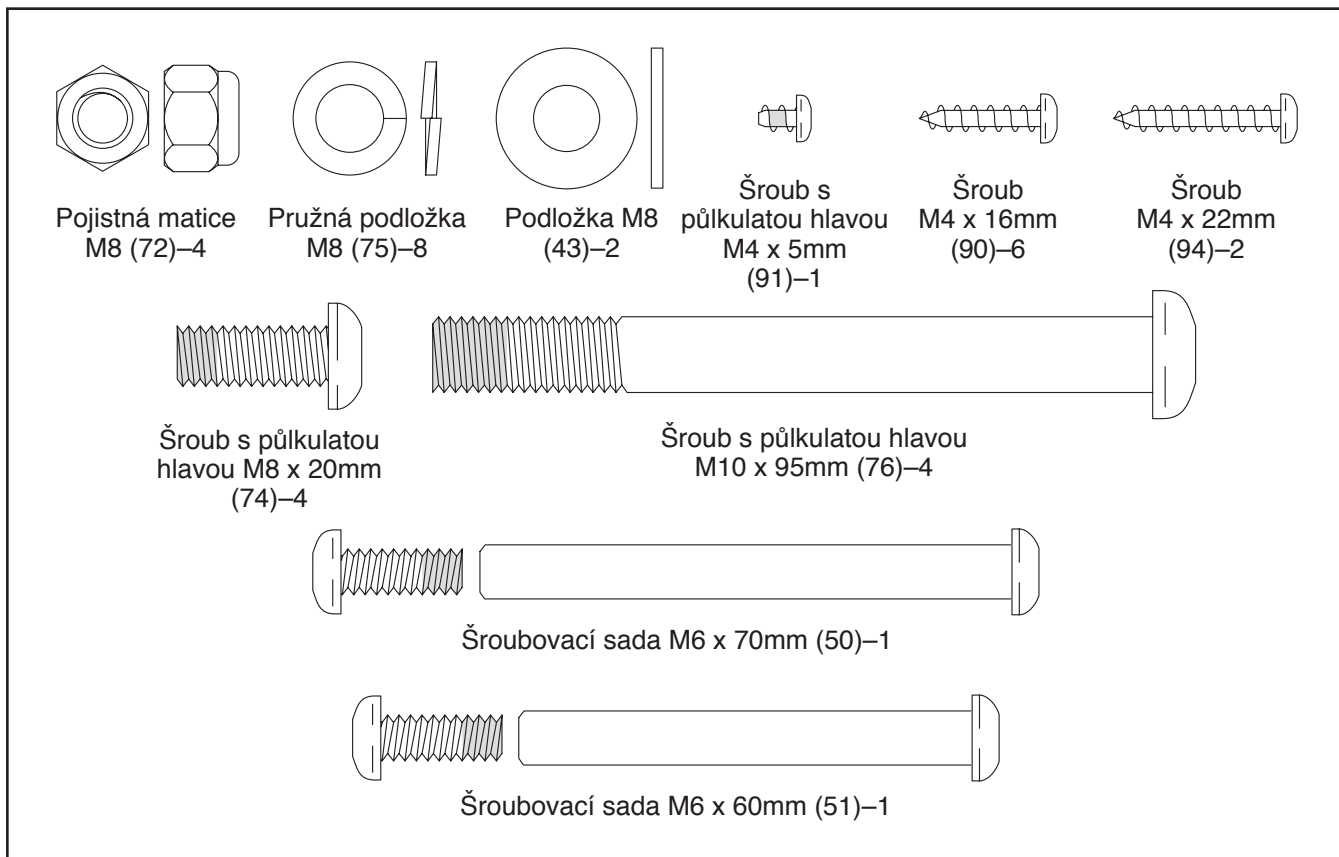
Pojistná matice M8 (72)–4

Pružná podložka M8 (75)–8

Podložka M8 (43)–2

Šroub s půlkulatou hlavou M4 x 5mm (91)–1

Šroub M4 x 16mm (90)–6

Šroub M4 x 22mm (94)–2

Šroub s půlkulatou hlavou M8 x 20mm (74)–4

Šroub s půlkulatou hlavou M10 x 95mm (76)–4

Šroubovací sada M6 x 70mm (50)–1

Šroubovací sada M6 x 60mm (51)–1